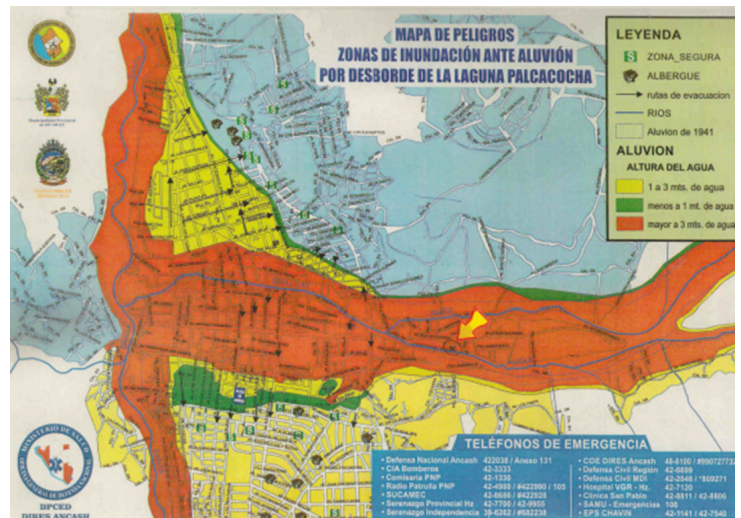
MAPA DE PELIGROS
ZONAS DE INUNDACIÓN ANTE ALUVIÓN
POR DESBORDE DE LA LAGUNA PALCACOCHA

LEYENDA
S ZONA_SEGURA
ALBERGUE
rutas de evacuacion
RIOS
Aluvion de 1941
ALUVION
ALTURA DEL AGUA
1 a 3 mts. de agua
menos a 1 mt. de agua
mayor a 3 mts. de agua

Municipalidad Provincial de Huaraz

MINISTERIO DE SALUD
DPCED
DIRES ANCASH

TELÉFONOS DE EMERGENCIA

| | | | |
|---|---|---|---|
| Defensa Nacional Ancash | 422038 / Anexo 131 | COE DIRES Ancash | 48-6100 / #990727732 |
| CIA Bomberos | 42-3333 | Defensa Civil Región | 42-6889 |
| Comisaría PNP | 42-1330 | Defensa Civil MDI | 42-2548 / *809271 |
| Radio Patrulla PNP | 42-4980 / #422990 / 105 | Hospital VGR - Hz. | 42-7120 |
| SUCAMEC | 42-8686 / #422928 | Clínica San Pablo | 42-8811 / 42-8806 |
| Serenazgo Provincial Hz | 42-7790 / 42-9950 | SAMU - Emergencias | 106 |
| Serenazgo Independencia | 39-6262 / #682238 | EPS CHAVIN | 42-1141 / 42-7540 |